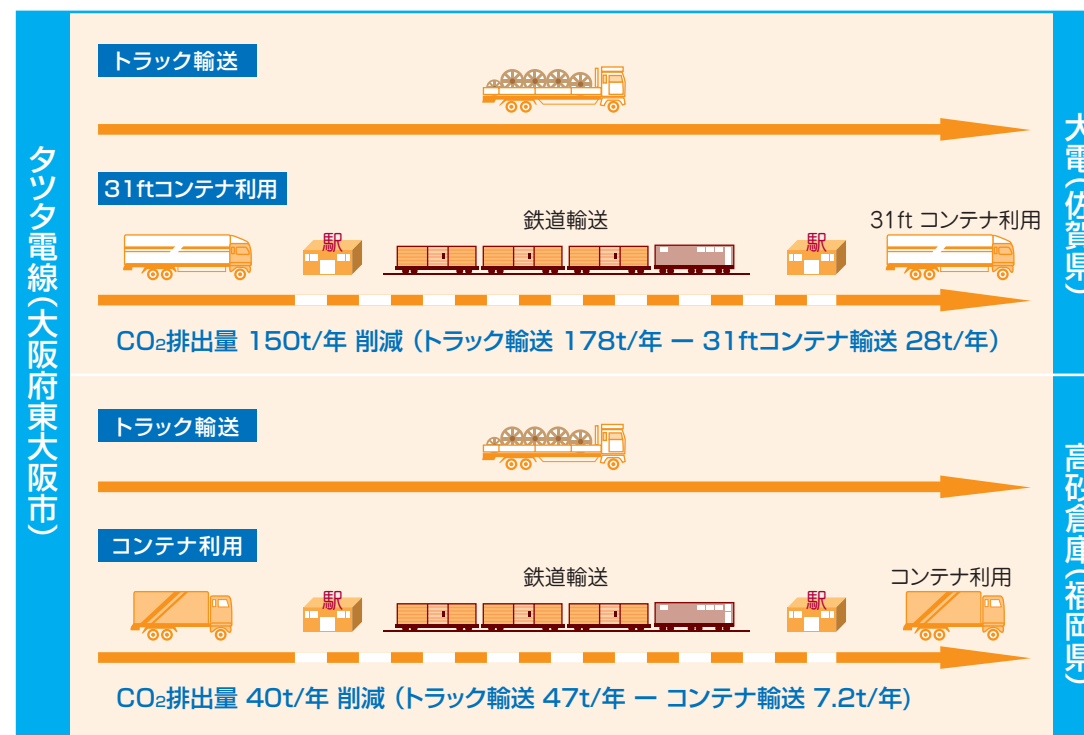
タツタ電線(大阪府東大阪市)

トラック輸送

31ftコンテナ利用

駅

鉄道輸送

駅

31ft コンテナ利用

$CO_2$排出量 150t/年 削減 (トラック輸送 178t/年 ー 31ftコンテナ輸送 28t/年)

大電(佐賀県)

トラック輸送

コンテナ利用

駅

鉄道輸送

駅

コンテナ利用

$CO_2$排出量 40t/年 削減 (トラック輸送 47t/年 ー コンテナ輸送 7.2t/年)

高砂倉庫(福岡県)